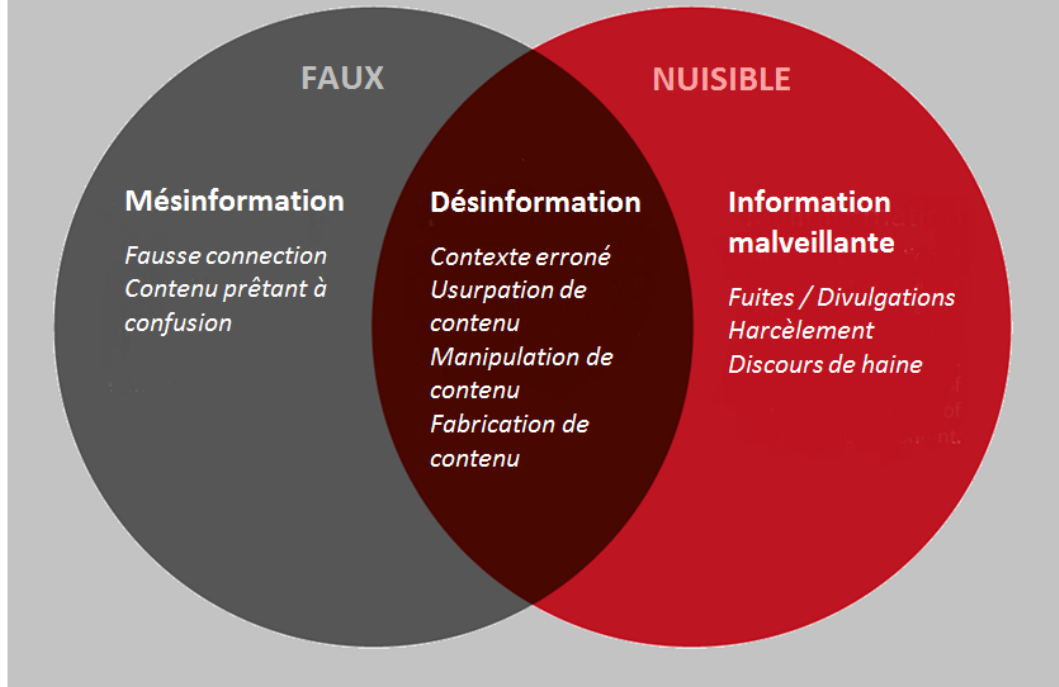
FAUX

NUISIBLE

Mésinformation

Fausse connection
Contenu prêtant à confusion

Désinformation

Contexte erroné
Usurpation de contenu
Manipulation de contenu
Fabrication de contenu

Information malveillante

Fuites / Divulgations
Harcèlement
Discours de haine